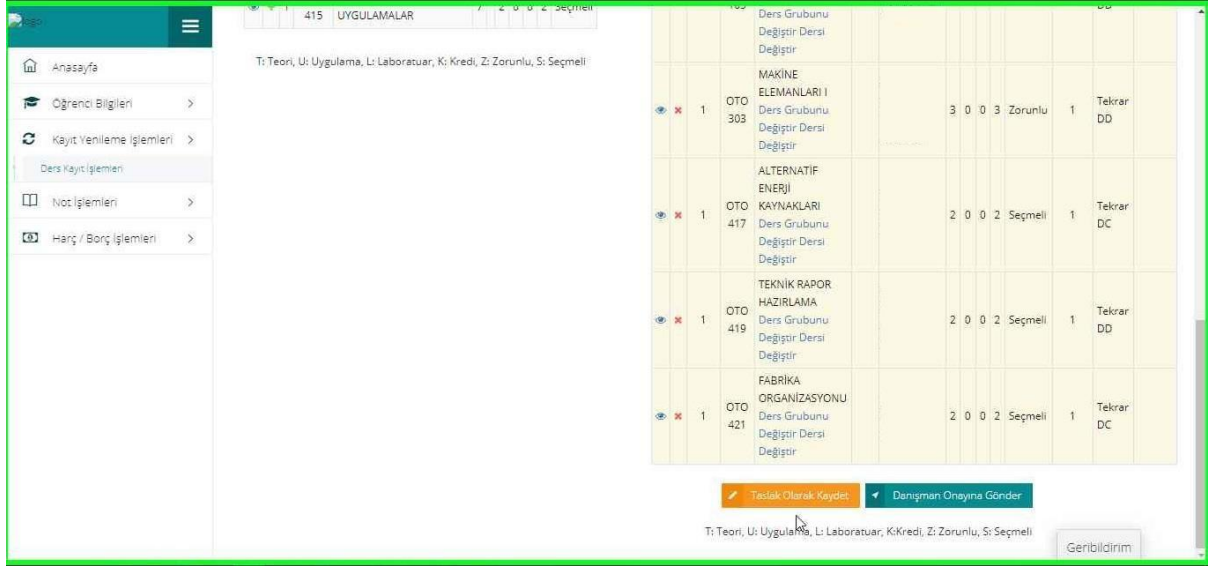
logo

Anasayfa

Öğrenci Bilgileri

Kayıt Yenileme İşlemleri

Ders Kayıt İşlemleri

Not İşlemleri

Harç / Borç İşlemleri

| | | | | | | | | | |
|---|---|---|---|---|---|---|---|---|---|
| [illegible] | 1 | 415 | UYGULAMALAR | 7 | 2 | 0 | 0 | 2 | Seçmeli |

T: Teori, U: Uygulama, L: Laboratuar, K: Kredi, Z: Zorunlu, S: Seçmeli

| | | | | | | | | | | | |
|---|---|---|---|---|---|---|---|---|---|---|---|
| | | | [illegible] | Ders Grubunu Değiştir Dersi Değiştir | | | | | | | DD |
| | | 1 | OTO 303 | MAKİNE ELEMANLARI I Ders Grubunu Değiştir Dersi Değiştir | 3 | 0 | 0 | 3 | Zorunlu | 1 | Tekrar DD |
| | | 1 | OTO 417 | ALTERNATİF ENERJİ KAYNAKLARI Ders Grubunu Değiştir Dersi Değiştir | 2 | 0 | 0 | 2 | Seçmeli | 1 | Tekrar DC |
| | | 1 | OTO 419 | TEKNİK RAPOR HAZIRLAMA Ders Grubunu Değiştir Dersi Değiştir | 2 | 0 | 0 | 2 | Seçmeli | 1 | Tekrar DD |
| | | 1 | OTO 421 | FABRİKA ORGANİZASYONU Ders Grubunu Değiştir Dersi Değiştir | 2 | 0 | 0 | 2 | Seçmeli | 1 | Tekrar DC |

Taslak Olarak Kaydet

Danışman Onayına Gönder

T: Teori, U: Uygulama, L: Laboratuar, K:Kredi, Z: Zorunlu, S: Seçmeli

Geribildirim